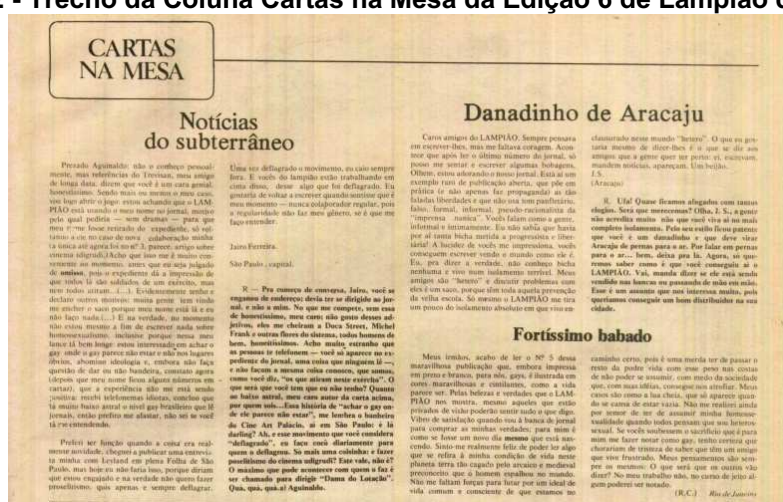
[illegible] - Trecho da Coluna Cartas na Mesa da Edição 6 de Lampião d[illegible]

CARTAS NA MESA

Notícias do subterrâneo

Dadandinho de Aracaju

Fortíssimo babado

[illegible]

R — Pra começo de conversa, Jairo, você se enganou de endereço: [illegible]

R. Ufa! Quase ficamos afogados com tantos elogios. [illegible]

Jairo Ferreira.

São Paulo, capital.

J. S.

(Aracaju)

(R.C.) Rio de Janeiro